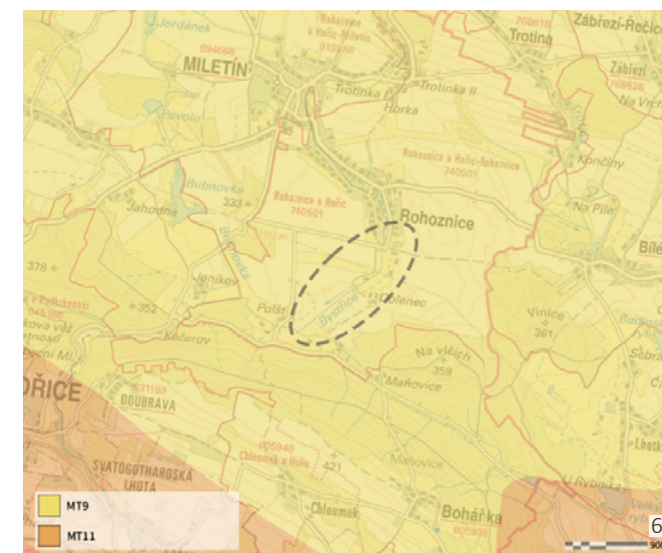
Jordánek
694606
MILETÍN
Rohoznice u Holic-Miletín
Trotina
Zábřezí-Řečice
Trotinka I
Trotinka II
Horka
Povolir
Bubnovka
Rohoznice u Holic-Sebeřice
740501
Jahodná
333
Rohoznice u Holic
740501
Rohoznice
Na Pile
Bystřice
Jeníkov
378
352
Polšť
Bystřice
Dolenec
Vinice
361
Na vlčích
359
Kočerov
Maňovice
DOUBRAVA
ŘICE
Chloumek u Holic
421
SVATOGOTHARDSKÁ LHOTA
Maňovice
Chloumek
Bohárka
MT9
MT11
6